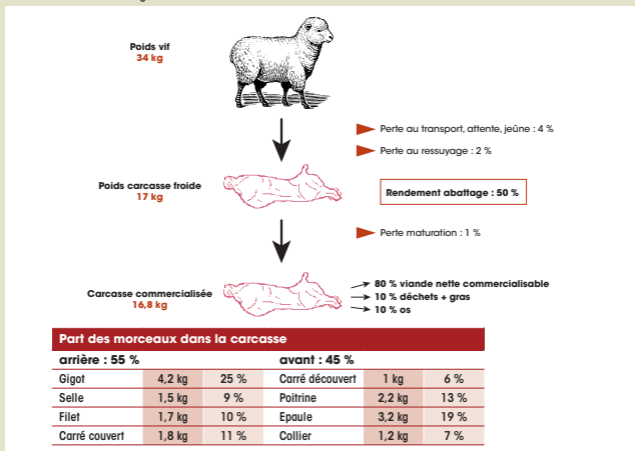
Poids vif
34 kg

Perte au transport, attente, jeûne : 4 %

Perte au ressuyage : 2 %

Poids carcasse froide
17 kg

Rendement abattage : 50 %

Perte maturation : 1 %

Carcasse commercialisée
16,8 kg

80 % viande nette commercialisable
10 % déchets + gras
10 % os

Part des morceaux dans la carcasse

| arrière : 55 % | | | avant : 45 % | | |
|---|---|---|---|---|---|
| Gigot | 4,2 kg | 25 % | Carré découvert | 1 kg | 6 % |
| Selle | 1,5 kg | 9 % | Poitrine | 2,2 kg | 13 % |
| Filet | 1,7 kg | 10 % | Epaule | 3,2 kg | 19 % |
| Carré couvert | 1,8 kg | 11 % | Collier | 1,2 kg | 7 % |